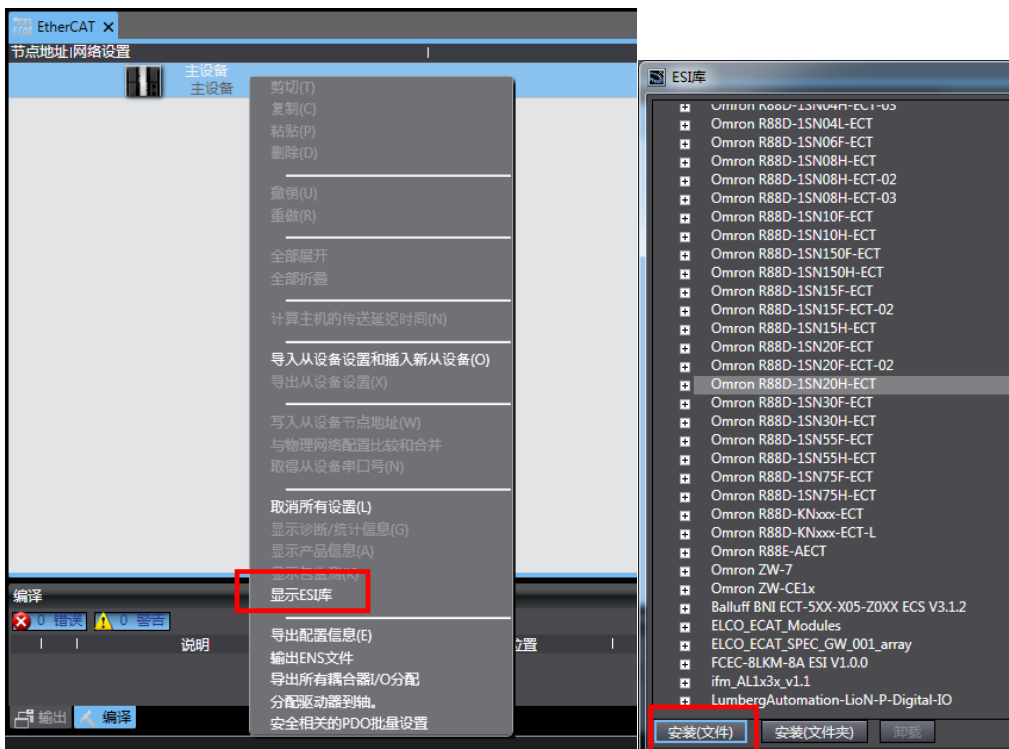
EtherCAT ×
节点地址|网络设置
主设备
主设备
剪切(T)
复制(C)
粘贴(P)
删除(D)
撤销(U)
重做(R)
全部展开
全部折叠
计算主机的传送延迟时间(N)
导入从设备设置和插入新从设备(O)
导出从设备设置(X)
写入从设备节点地址(W)
与物理网络配置比较和合并
取得从设备串口号(N)
取消所有设置(L)
显示诊断/统计信息(G)
显示产品信息(A)
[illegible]
显示ESI库
导出配置信息(E)
输出ENS文件
导出所有耦合器I/O分配
分配驱动器到轴。
安全相关的PDO批量设置
编译
0 错误
0 警告
说明
位置
输出
编译

ESI库
Omron R88D-1SN04H-ECT-03
Omron R88D-1SN04L-ECT
Omron R88D-1SN06F-ECT
Omron R88D-1SN08H-ECT
Omron R88D-1SN08H-ECT-02
Omron R88D-1SN08H-ECT-03
Omron R88D-1SN10F-ECT
Omron R88D-1SN10H-ECT
Omron R88D-1SN150F-ECT
Omron R88D-1SN150H-ECT
Omron R88D-1SN15F-ECT
Omron R88D-1SN15F-ECT-02
Omron R88D-1SN15H-ECT
Omron R88D-1SN20F-ECT
Omron R88D-1SN20F-ECT-02
Omron R88D-1SN20H-ECT
Omron R88D-1SN30F-ECT
Omron R88D-1SN30H-ECT
Omron R88D-1SN55F-ECT
Omron R88D-1SN55H-ECT
Omron R88D-1SN75F-ECT
Omron R88D-1SN75H-ECT
Omron R88D-KNxxx-ECT
Omron R88D-KNxxx-ECT-L
Omron R88E-AECT
Omron ZW-7
Omron ZW-CE1x
Balluff BNI ECT-5XX-X05-Z0XX ECS V3.1.2
ELCO_ECAT_Modules
ELCO_ECAT_SPEC_GW_001_array
FCEC-8LKM-8A ESI V1.0.0
ifm_AL1x3x_v1.1
LumbergAutomation-LioN-P-Digital-IO
安装(文件)
安装(文件夹)
卸载